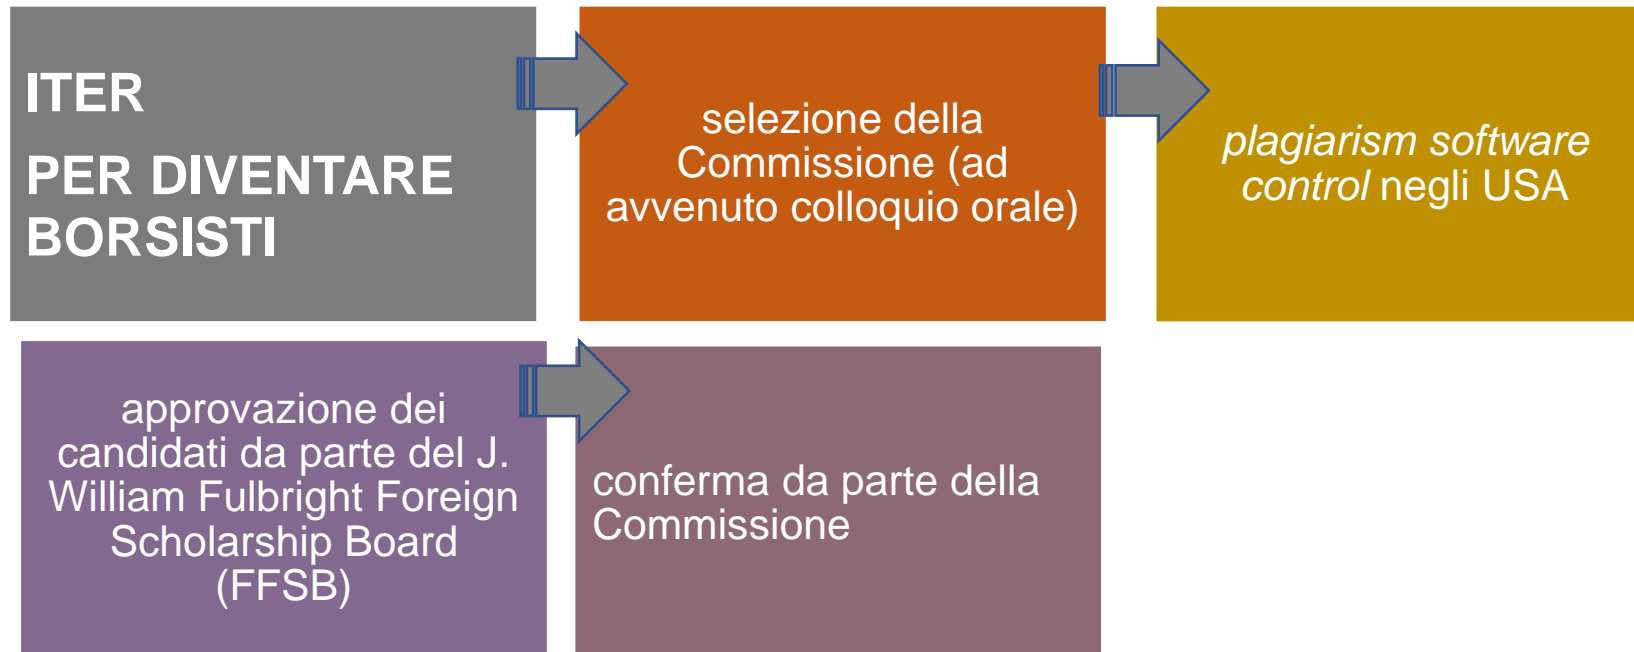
ITER

PER DIVENTARE BORSISTI

selezione della Commissione (ad avvenuto colloquio orale)

plagiarism software control negli USA

approvazione dei candidati da parte del J. William Fulbright Foreign Scholarship Board (FFSB)

conferma da parte della Commissione